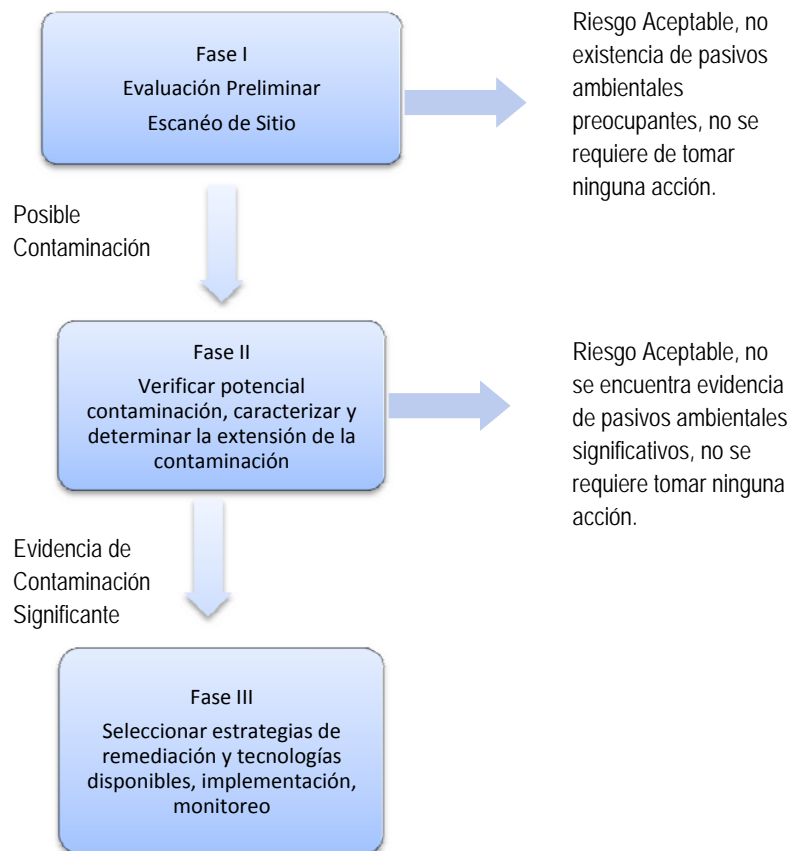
Fase I
Evaluación Preliminar
Escanéo de Sitio

Riesgo Aceptable, no existencia de pasivos ambientales preocupantes, no se requiere de tomar ninguna acción.

Posible Contaminación

Fase II
Verificar potencial contaminación, caracterizar y determinar la extensión de la contaminación

Riesgo Aceptable, no se encuentra evidencia de pasivos ambientales significativos, no se requiere tomar ninguna acción.

Evidencia de Contaminación Significante

Fase III
Seleccionar estrategias de remediación y tecnologías disponibles, implementación, monitoreo